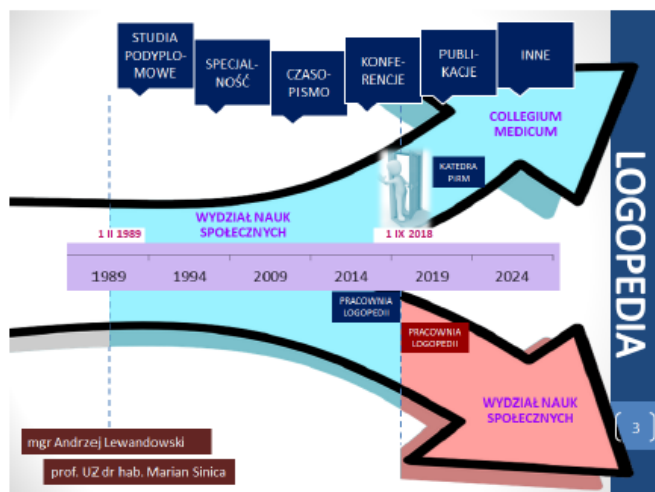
STUDIA PODYPLOMOWE

SPECJALNOŚĆ

CZASOPISMO

KONFERENCJE

PUBLIKACJE

INNE

COLLEGIUM MEDICUM

KATEDRA PIRM

LOGOPEDIA

1 II 1989

WYDZIAŁ NAUK SPOŁECZNYCH

1 IX 2018

| 1989 | 1994 | 2009 | 2014 | 2019 | 2024 |
|---|---|---|---|---|---|

PRACOWNIA LOGOPEDII

PRACOWNIA LOGOPEDII

WYDZIAŁ NAUK SPOŁECZNYCH

3

mgr Andrzej Lewandowski

prof. UZ dr hab. Marian Sinica